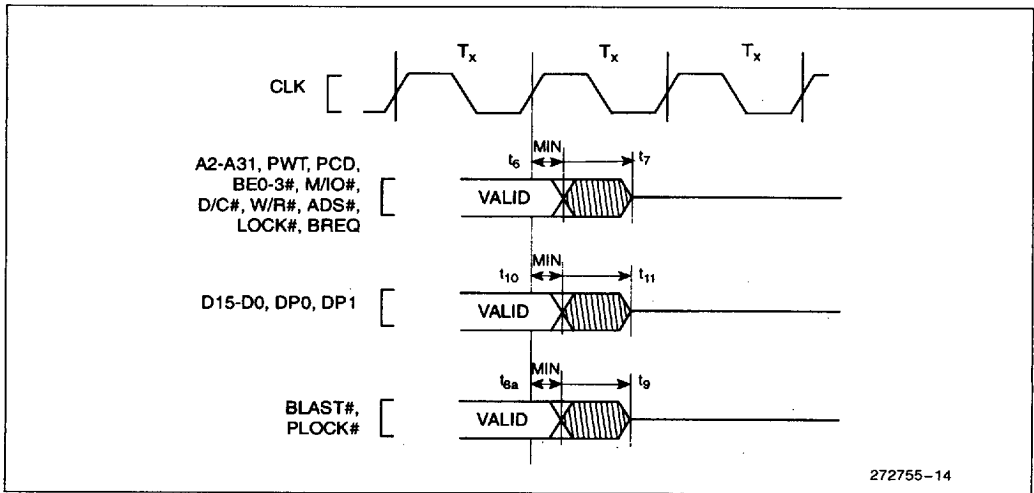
$T_x$ $T_x$ $T_x$

CLK

A2-A31, PWT, PCD, BE0-3#, M/IO#, D/C#, W/R#, ADS#, LOCK#, BREQ

$t_6$ MIN $t_7$

VALID

$t_{10}$ MIN $t_{11}$

D15-D0, DP0, DP1

VALID

$t_{8a}$ MIN $t_9$

BLAST#, PLOCK#

VALID

272755–14